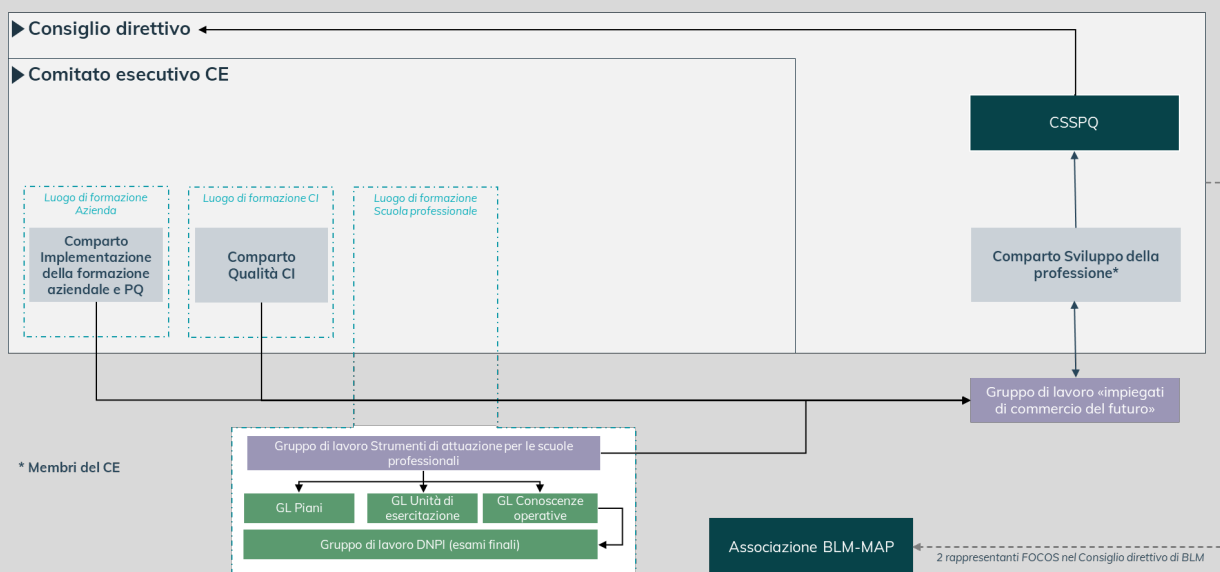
Consiglio direttivo

Comitato esecutivo CE

CSSPQ

Luogo di formazione Azienda

Comparto Implementazione della formazione aziendale e PQ

Luogo di formazione CI

Comparto Qualità CI

Luogo di formazione Scuola professionale

Comparto Sviluppo della professione*

Gruppo di lavoro «impiegati di commercio del futuro»

* Membri del CE

Gruppo di lavoro Strumenti di attuazione per le scuole professionali

GL Piani

GL Unità di esercitazione

GL Conoscenze operative

Gruppo di lavoro DNPI (esami finali)

Associazione BLM-MAP

2 rappresentanti FOCOS nel Consiglio direttivo di BLM